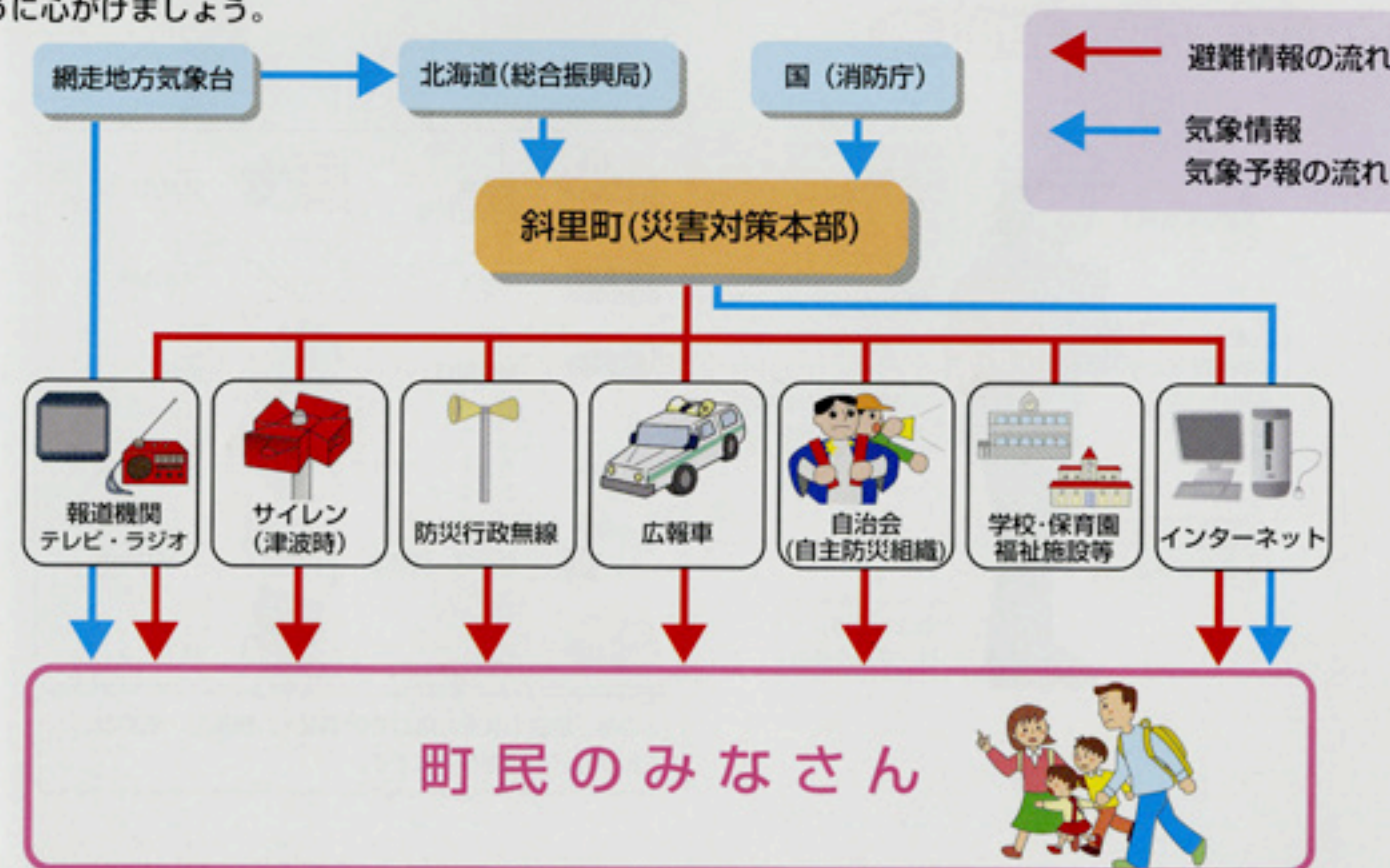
うに心がけましょう。

網走地方気象台

北海道(総合振興局)

国（消防庁)

避難情報の流れ

気象情報
気象予報の流れ

斜里町(災害対策本部)

報道機関
テレビ・ラジオ

サイレン
(津波時)

防災行政無線

広報車

自治会
(自主防災組織)

学校・保育園
福祉施設等

インターネット

町民のみなさん